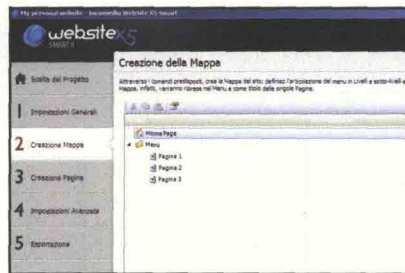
My personal website - Incomedia WebSite X5 Smart

website X5 SMART

Scelta del Progetto

1 Impostazioni Generali

2 Creazione Mappa

3 Creazione Pagine

4 Impostazioni Avanzate

5 Esportazione

Creazione della Mappa

Attraverso i comandi predisposti, crea la Mappa del sito: definisci l'articolazione del menu in Livelli e sotto-livelli e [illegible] Mappa, infatti, verranno ripresi nel Menu e come titolo delle singole Pagine.

Home Page

Menu

Pagina 1

Pagina 2

Pagina 3